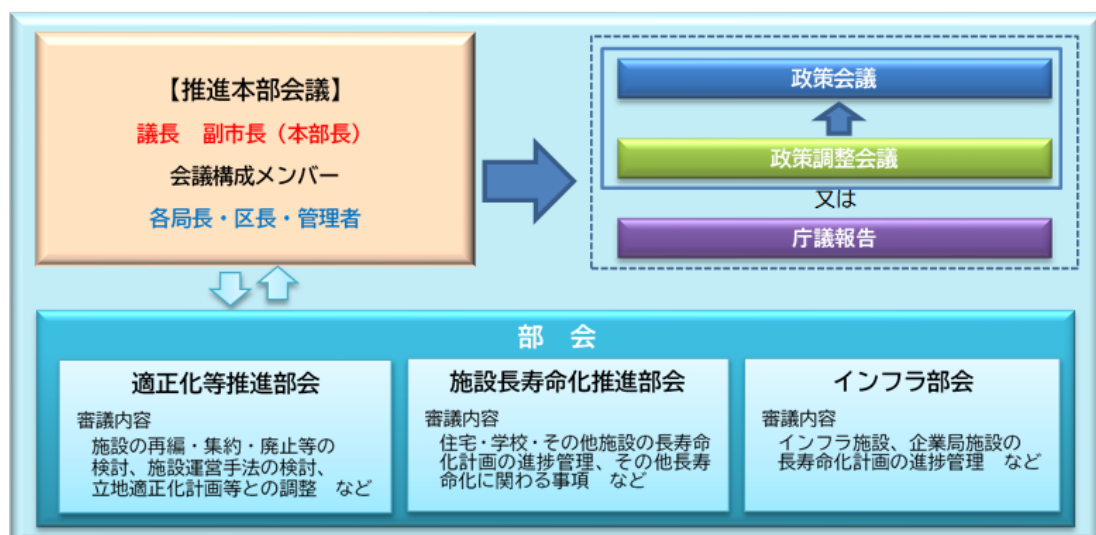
【推進本部会議】
議長　副市長（本部長）
会議構成メンバー
各局長・区長・管理者

政策会議
政策調整会議
又は
庁議報告

部　会

適正化等推進部会
審議内容
施設の再編・集約・廃止等の検討、施設運営手法の検討、立地適正化計画等との調整　など

施設長寿命化推進部会
審議内容
住宅・学校・その他施設の長寿命化計画の進捗管理、その他長寿命化に関わる事項　など

インフラ部会
審議内容
インフラ施設、企業局施設の長寿命化計画の進捗管理　など